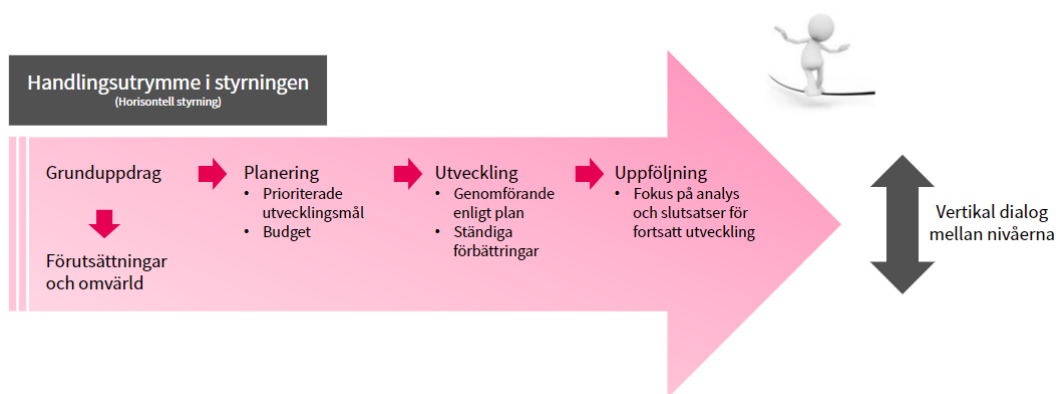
Handlingsutrymme i styrningen
(Horisontell styrning)

Grunduppdrag

Förutsättningar och omvärld

Planering
• Prioriterade utvecklingsmål
• Budget

Utveckling
• Genomförande enligt plan
• Ständiga förbättringar

Uppföljning
• Fokus på analys och slutsatser för fortsatt utveckling

Vertikal dialog mellan nivåerna